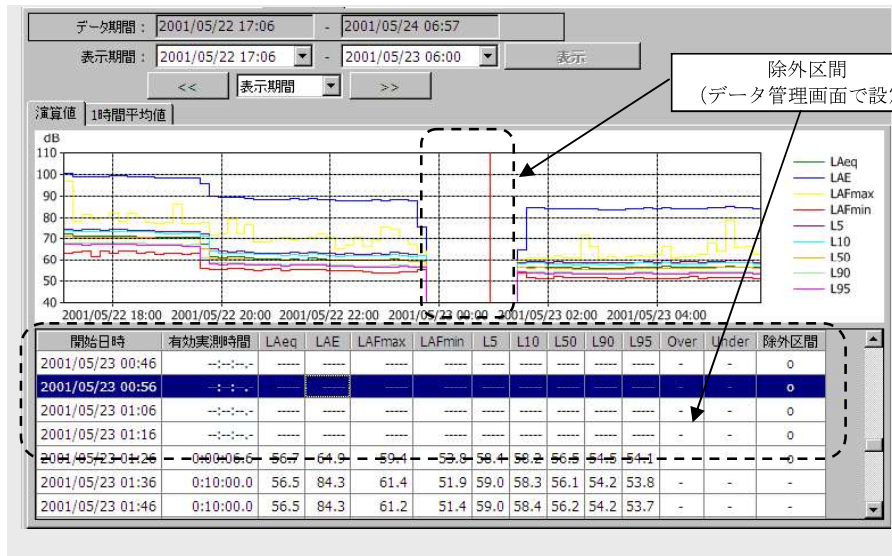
データ期間： 2001/05/22 17:06 - 2001/05/24 06:57

表示期間： 2001/05/22 17:06 - 2001/05/23 06:00 表示

<< 表示期間 >>

除外区間
(データ管理画面で設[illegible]

演算値 1時間平均値

dB
110
100
90
80
70
60
50
40

2001/05/22 18:00 2001/05/22 20:00 2001/05/22 22:00 2001/05/23 00:00 2001/05/23 02:00 2001/05/23 04:00

LAeq
LAE
LAFmax
LAFmin
L5
L10
L50
L90
L95

| 開始日時 | 有効実測時間 | LAeq | LAE | LAFmax | LAFmin | L5 | L10 | L50 | L90 | L95 | Over | Under | 除外区間 |
|---|---|---|---|---|---|---|---|---|---|---|---|---|---|
| 2001/05/23 00:46 | --:--:--.- | ----- | ----- | ----- | ----- | ----- | ----- | ----- | ----- | ----- | - | - | o |
| 2001/05/23 00:56 | --:--:--.- | ----- | ----- | ----- | ----- | ----- | ----- | ----- | ----- | ----- | - | - | o |
| 2001/05/23 01:06 | --:--:--.- | ----- | ----- | ----- | ----- | ----- | ----- | ----- | ----- | ----- | - | - | o |
| 2001/05/23 01:16 | --:--:--.- | ----- | ----- | ----- | ----- | ----- | ----- | ----- | ----- | ----- | - | - | o |
| 2001/05/23 01:26 | 0:00:06.6 | 56.7 | 64.9 | 59.4 | 53.8 | 58.4 | 58.2 | 56.5 | 54.5 | 54.1 | - | - | o |
| 2001/05/23 01:36 | 0:10:00.0 | 56.5 | 84.3 | 61.4 | 51.9 | 59.0 | 58.3 | 56.1 | 54.2 | 53.8 | - | - | - |
| 2001/05/23 01:46 | 0:10:00.0 | 56.5 | 84.3 | 61.2 | 51.4 | 59.0 | 58.4 | 56.2 | 54.2 | 53.7 | - | - | - |